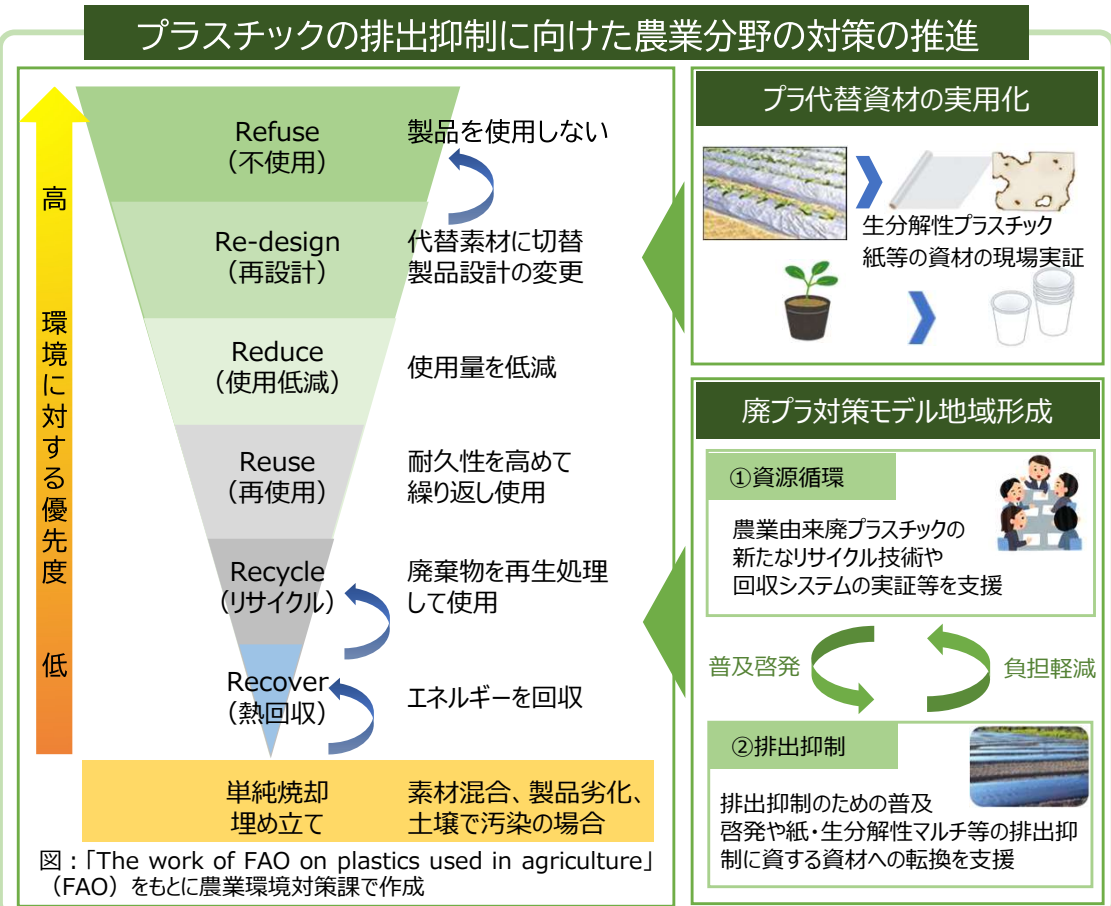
プラスチックの排出抑制に向けた農業分野の対策の推進

高

環境に対する優先度

低

Refuse
（不使用）

製品を使用しない

Re-design
（再設計）

代替素材に切替
製品設計の変更

Reduce
（使用低減）

使用量を低減

Reuse
（再使用）

耐久性を高めて
繰り返し使用

Recycle
（リサイクル）

廃棄物を再生処理
して使用

Recover
（熱回収）

エネルギーを回収

単純焼却
埋め立て

素材混合、製品劣化、
土壌で汚染の場合

図：「The work of FAO on plastics used in agriculture」（FAO）をもとに農業環境対策課で作成

プラ代替資材の実用化

生分解性プラスチック
紙等の資材の現場実証

廃プラ対策モデル地域形成

①資源循環

農業由来廃プラスチックの
新たなリサイクル技術や
回収システムの実証等を支援

普及啓発

負担軽減

②排出抑制

排出抑制のための普及啓発や紙・生分解性マルチ等の排出抑制に資する資材への転換を支援